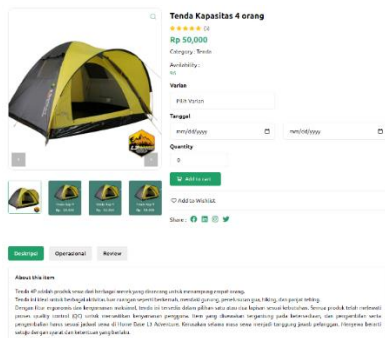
Tenda Kapasitas 4 orang

★★★★★ (3)

Rp 50,000

Category: Tenda

Availability: 94

Varian

Pilih Varian

Tanggal

mm/dd/yyyy

mm/dd/yyyy

Quantity

0

Add to cart

Add to Wishlist

Share:

Deskripsi

Operasional

Review

About this item

Tenda 4P adalah produk sewa dari berbagai merek yang dirancang untuk menampung empat orang.

Tenda ini ideal untuk berbagai aktivitas luar ruangan seperti berkemah, mendaki gunung, perjalanan ke alam, hiking, dan piknik keluarga.

Dengan fitur ergonomis dan kenyamanan maksimal, tenda ini tersedia dalam pilihan satu atau dua lapisan sesuai kebutuhan. Semua produk telah melewati proses quality control (QC) untuk memastikan kenyamanan pengguna. Item yang disewakan tergantung pada ketersediaan, dan pengambilan serta pengembalian harus sesuai jadwal sewa di Home Base LT Adventure. Kerusakan selama masa sewa menjadi tanggung jawab pelanggan. Hanya membayar sesuai dengan syarat dan ketentuan yang berlaku.